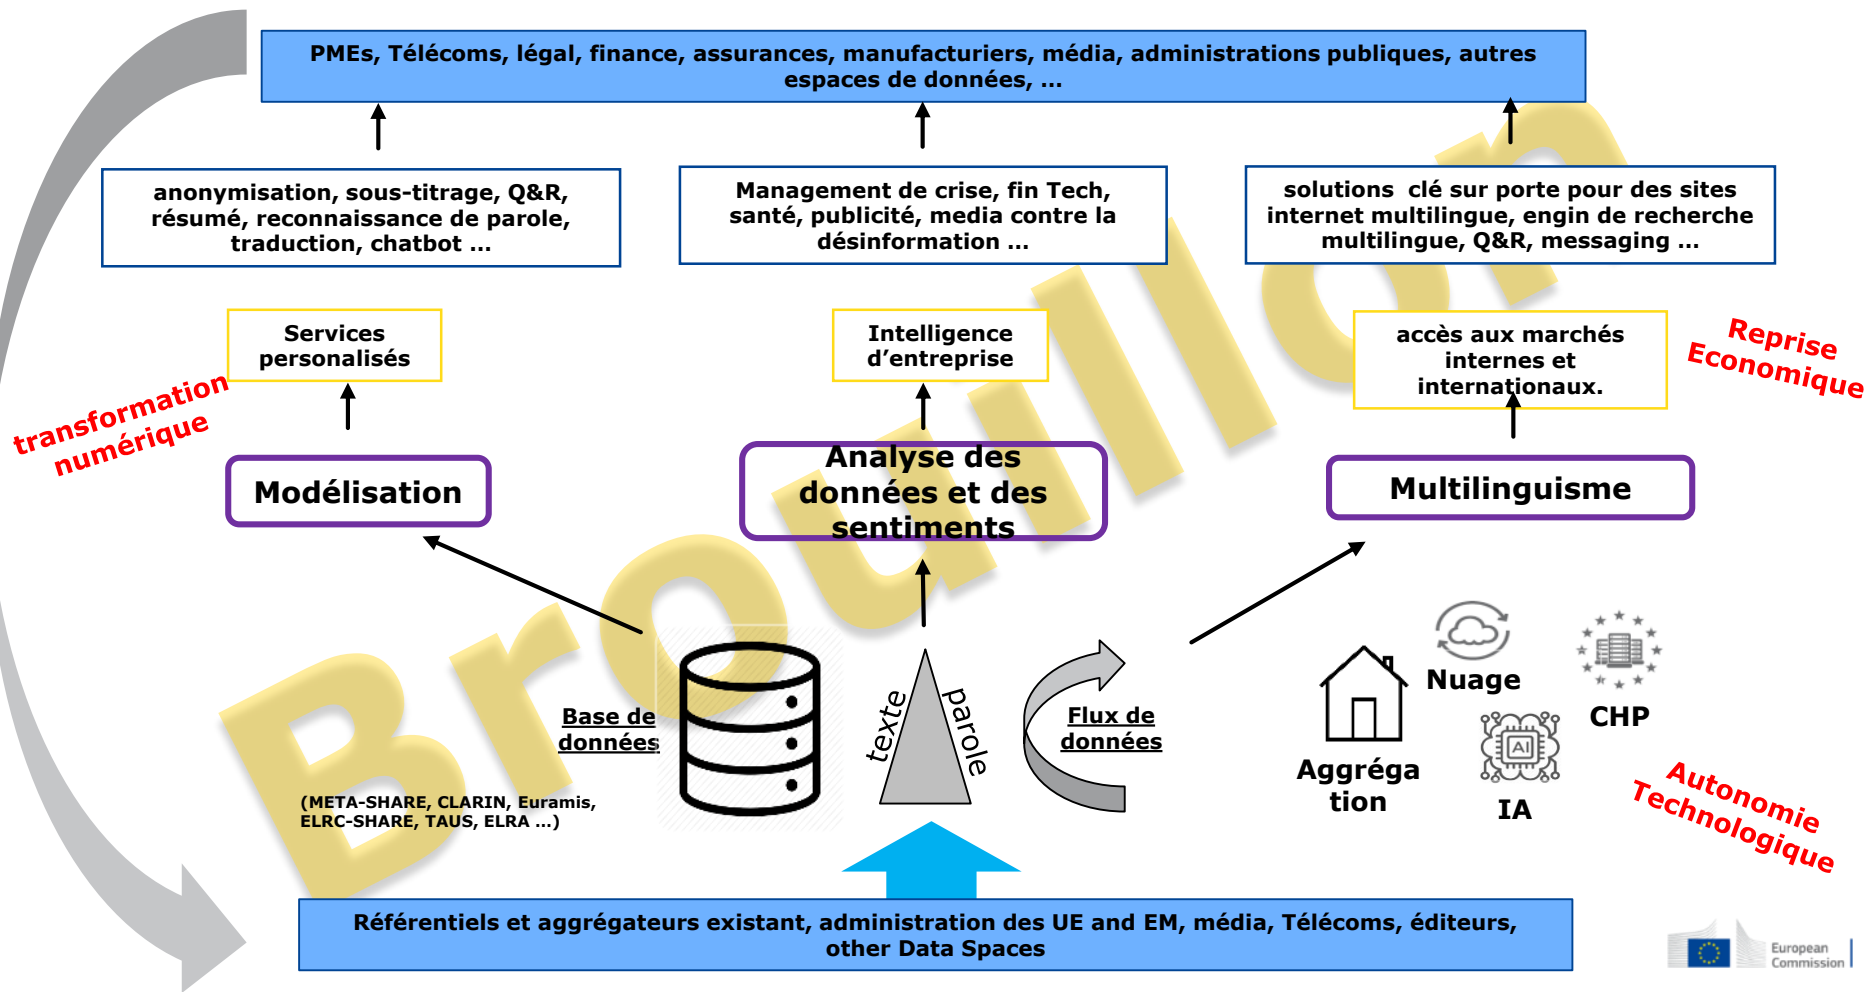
PMEs, Télécoms, légal, finance, assurances, manufacturiers, média, administrations publiques, autres espaces de données, ...

anonymisation, sous-titrage, Q&R, résumé, reconnaissance de parole, traduction, chatbot ...

Management de crise, fin Tech, santé, publicité, media contre la désinformation ...

solutions clé sur porte pour des sites internet multilingue, engin de recherche multilingue, Q&R, messaging ...

transformation numérique

Services personalisés

Intelligence d'entreprise

accès aux marchés internes et internationaux.

Reprise Economique

Modélisation

Analyse des données et des sentiments

Multilinguisme

Broullion

Base de données

(META-SHARE, CLARIN, Euramis, ELRC-SHARE, TAUS, ELRA ...)

texte

parole

Flux de données

Nuage

CHP

Aggrégation

IA

Autonomie Technologique

Référentiels et aggrégateurs existant, administration des UE and EM, média, Télécoms, éditeurs, other Data Spaces

European Commission